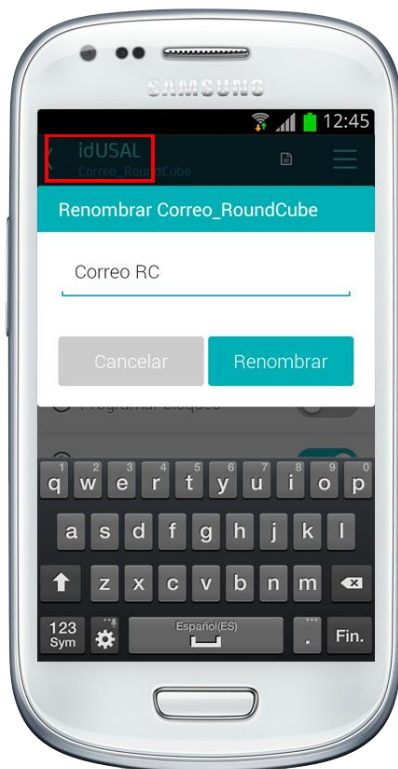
SAMSUNG

12:45

idUSAL
Correo_RoundCube

Renombrar Correo_RoundCube

Correo RC

Cancelar

Renombrar

Programar bloqueo

1 q 2 w 3 e 4 r 5 t 6 y 7 u 8 i 9 o 0 p

a s d f g h j k l

z x c v b n m

123 Sym

Español(ES)

.

Fin.